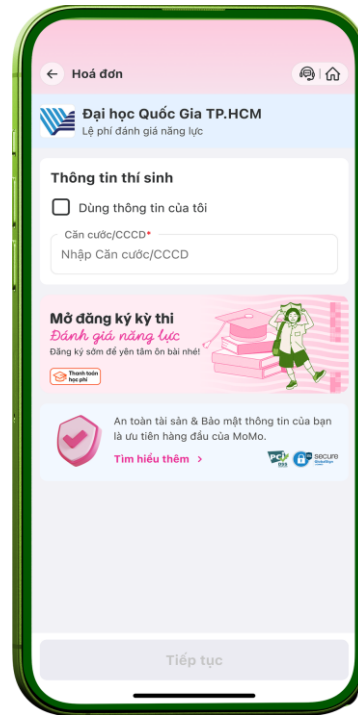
Hoá đơn

Đại học Quốc Gia TP.HCM
Lệ phí đánh giá năng lực

Thông tin thí sinh

Dùng thông tin của tôi

Căn cước/CCCD*
Nhập Căn cước/CCCD

Mở đăng ký kỳ thi
Đánh giá năng lực
Đăng ký sớm để yên tâm ôn bài nhé!
Thanh toán học phí

An toàn tài sản & Bảo mật thông tin của bạn là ưu tiên hàng đầu của MoMo.
Tìm hiểu thêm >
PCI DSS
SECURI

Tiếp tục